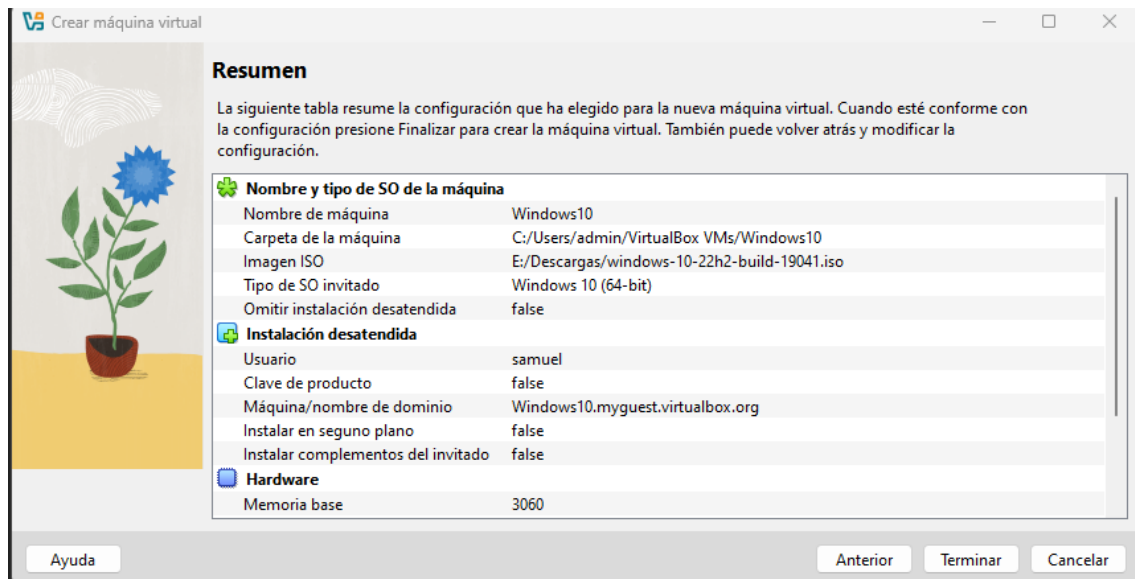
Crear máquina virtual

Resumen

La siguiente tabla resume la configuración que ha elegido para la nueva máquina virtual. Cuando esté conforme con la configuración presione Finalizar para crear la máquina virtual. También puede volver atrás y modificar la configuración.

Nombre y tipo de SO de la máquina

| | |
|---|---|
| Nombre de máquina | Windows10 |
| Carpeta de la máquina | C:/Users/admin/VirtualBox VMs/Windows10 |
| Imagen ISO | E:/Descargas/windows-10-22h2-build-19041.iso |
| Tipo de SO invitado | Windows 10 (64-bit) |
| Omitir instalación desatendida | false |

Instalación desatendida

| | |
|---|---|
| Usuario | samuel |
| Clave de producto | false |
| Máquina/nombre de dominio | Windows10.myguest.virtualbox.org |
| Instalar en seguno plano | false |
| Instalar complementos del invitado | false |

Hardware

| | |
|---|---|
| Memoria base | 3060 |

Ayuda

Anterior Terminar Cancelar